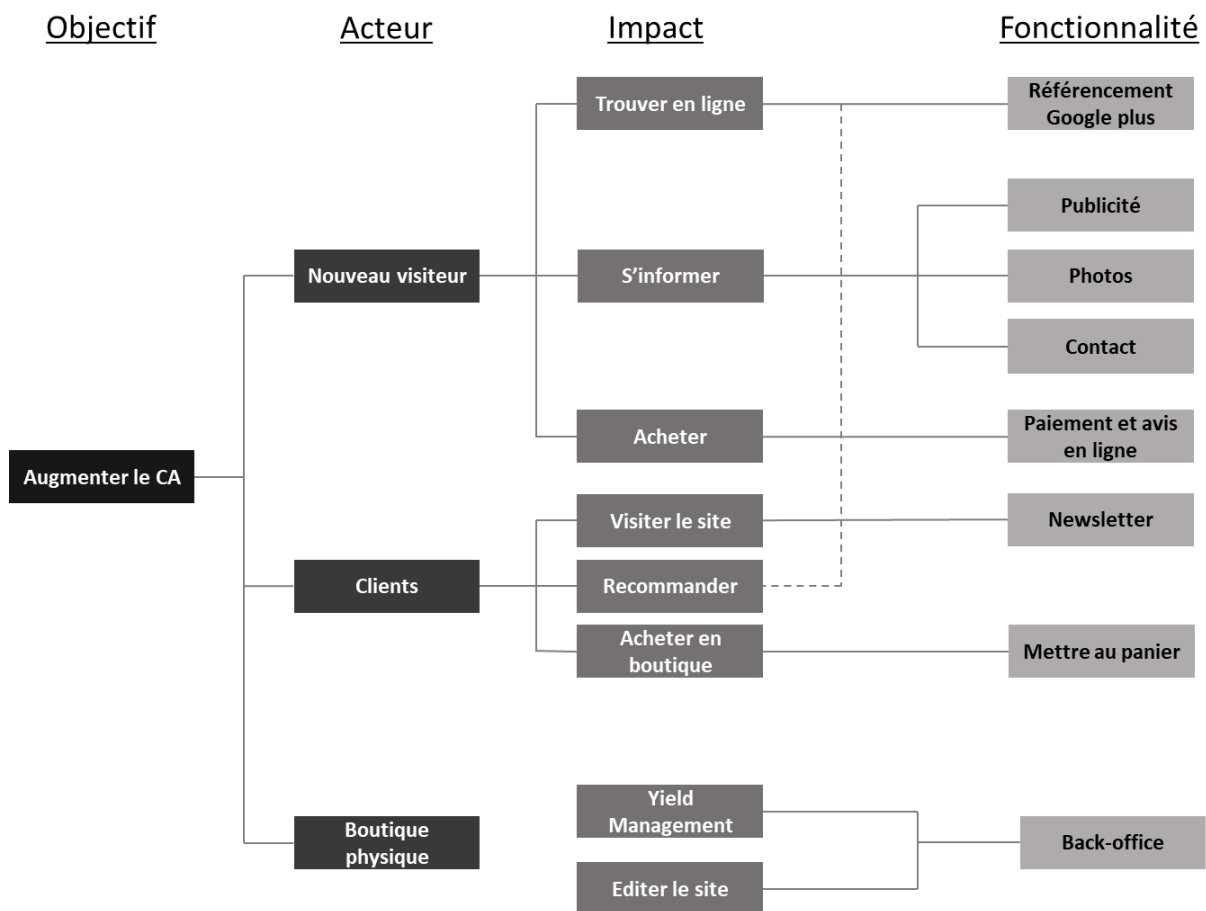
Objectif

Acteur

Impact

Fonctionnalité

Augmenter le CA

Nouveau visiteur

Clients

Boutique physique

Trouver en ligne

S'informer

Acheter

Visiter le site

Recommander

Acheter en boutique

Yield Management

Editer le site

Référencement Google plus

Publicité

Photos

Contact

Paiement et avis en ligne

Newsletter

Mettre au panier

Back-office